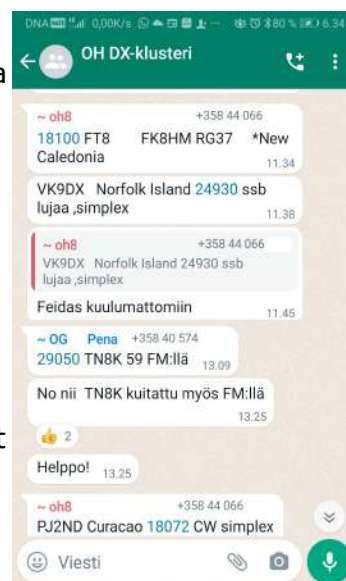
DNA 0,00K/s 80 % 6.34

OH DX-klusteri

~ oh8 +358 44 066
18100 FT8 FK8HM RG37 *New Caledonia
11.34

VK9DX Norfolk Island 24930 ssb lujaa ,simplex
11.38

~ oh8 +358 44 066
VK9DX Norfolk Island 24930 ssb lujaa ,simplex
Feidas kuulumattomiin
11.45

~ OG Pena +358 40 574
29050 TN8K 59 FM:llä
13.09

No nii TN8K kuitattu myös FM:llä
13.25

2

Helppo! 13.25

~ oh8 +358 44 066
PJ2ND Curacao 18072 CW simplex

Viesti